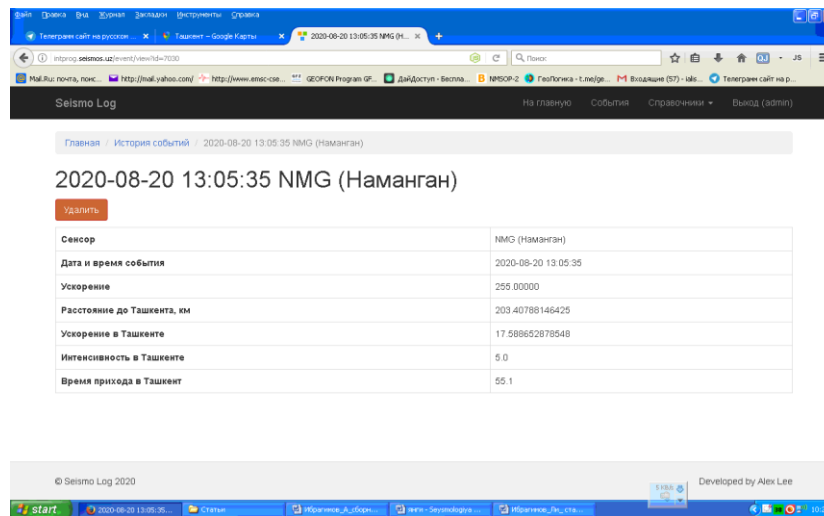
Файл Правка Вид Журнал Закладки Инструменты Справка

Телеграм сайт на русском ... × Ташкент – Google Карты × 2020-08-20 13:05:35 NMG (Н... × +

intprog.seismos.uz/event/view?id=7030

Поиск

Mail.Ru: почта, поис... http://mail.yahoo.com/ http://www.emsc-cse... GEOFON Program GF... ДайДоступ - Бесплa... NMSOP-2 ГеоЛогика - t.me/ge... Входящие (57) - ials... Телеграм сайт на р...

Seismo Log

На главную События Справочники Выход (admin)

Главная / История событий / 2020-08-20 13:05:35 NMG (Наманган)

2020-08-20 13:05:35 NMG (Наманган)

Удалить

| Сенсор | NMG (Наманган) |
|---|---|
| Дата и время события | 2020-08-20 13:05:35 |
| Ускорение | 255.00000 |
| Расстояние до Ташкента, км | 203.40788146425 |
| Ускорение в Ташкенте | 17.588652878548 |
| Интенсивность в Ташкенте | 5.0 |
| Время прихода в Ташкент | 55.1 |

© Seismo Log 2020

Developed by Alex Lee

start 2020-08-20 13:05:35... Статьи Ибрагимов_А_сборн... янги - Seysmologiya ... Ибрагимов_Ля_ста...